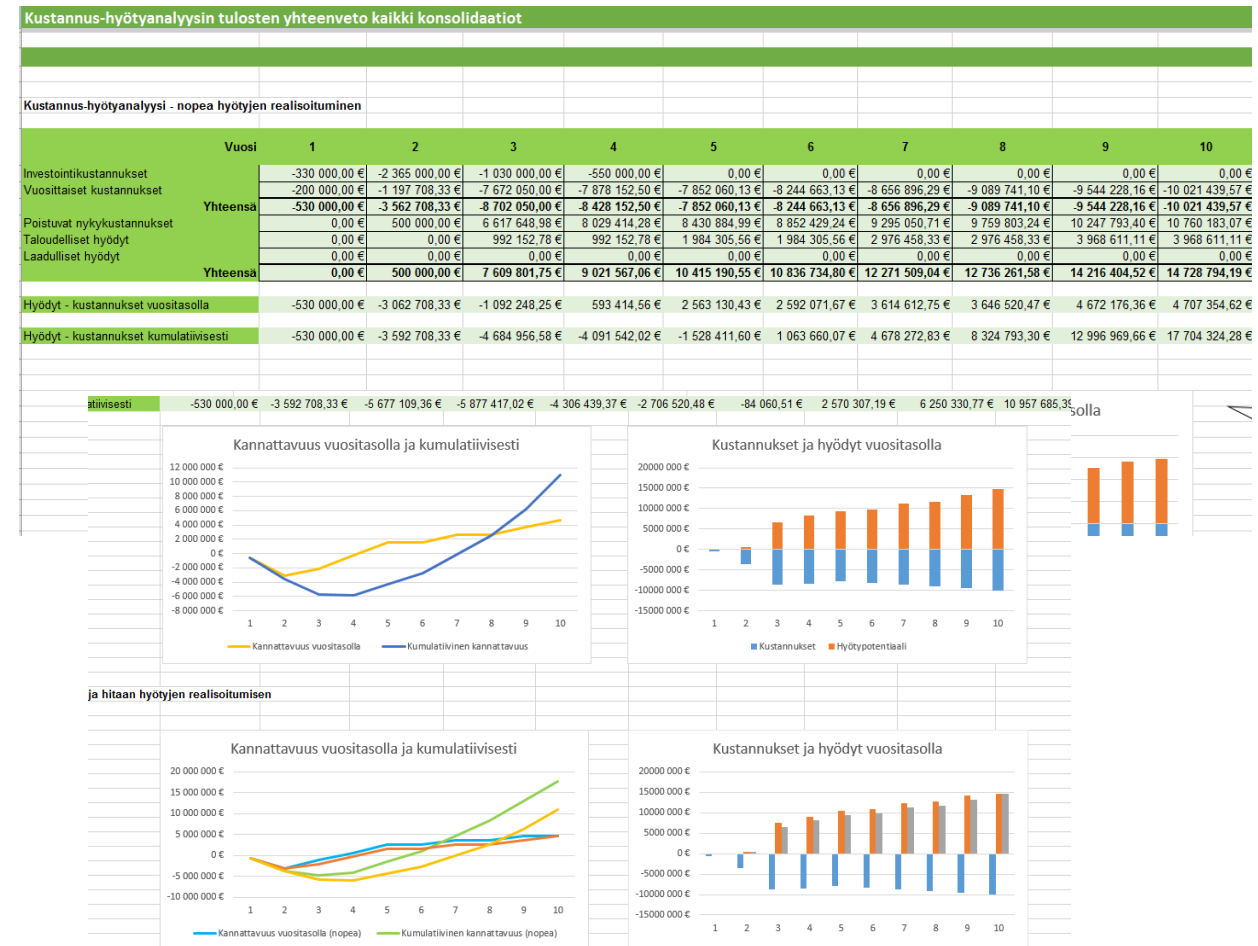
Kustannus-hyötyanalyysin tulosten yhteenveto kaikki konsolidaatiot

Kustannus-hyötyanalyysi - nopea hyötyjen realisoituminen

| Vuosi | 1 | 2 | 3 | 4 | 5 | 6 | 7 | 8 | 9 | 10 |
|---|---|---|---|---|---|---|---|---|---|---|
| Investointikustannukset | -330 000,00 € | -2 365 000,00 € | -1 030 000,00 € | -550 000,00 € | 0,00 € | 0,00 € | 0,00 € | 0,00 € | 0,00 € | 0,00 € |
| Vuosittaiset kustannukset | -200 000,00 € | -1 197 708,33 € | -7 672 050,00 € | -7 878 152,50 € | -7 852 060,13 € | -8 244 663,13 € | -8 656 896,29 € | -9 089 741,10 € | -9 544 228,16 € | -10 021 439,57 € |
| Yhteensä | -530 000,00 € | -3 562 708,33 € | -8 702 050,00 € | -8 428 152,50 € | -7 852 060,13 € | -8 244 663,13 € | -8 656 896,29 € | -9 089 741,10 € | -9 544 228,16 € | -10 021 439,57 € |
| Poistuvat nykykustannukset | 0,00 € | 500 000,00 € | 6 617 648,98 € | 8 029 414,28 € | 8 430 884,99 € | 8 852 429,24 € | 9 295 050,71 € | 9 759 803,24 € | 10 247 793,40 € | 10 760 183,07 € |
| Taloudelliset hyödyt | 0,00 € | 0,00 € | 992 152,78 € | 992 152,78 € | 1 984 305,56 € | 1 984 305,56 € | 2 976 458,33 € | 2 976 458,33 € | 3 968 611,11 € | 3 968 611,11 € |
| Laadulliset hyödyt | 0,00 € | 0,00 € | 0,00 € | 0,00 € | 0,00 € | 0,00 € | 0,00 € | 0,00 € | 0,00 € | 0,00 € |
| Yhteensä | 0,00 € | 500 000,00 € | 7 609 801,75 € | 9 021 567,06 € | 10 415 190,55 € | 10 836 734,80 € | 12 271 509,04 € | 12 736 261,58 € | 14 216 404,52 € | 14 728 794,19 € |
| Hyödyt - kustannukset vuositasolla | -530 000,00 € | -3 062 708,33 € | -1 092 248,25 € | 593 414,56 € | 2 563 130,43 € | 2 592 071,67 € | 3 614 612,75 € | 3 646 520,47 € | 4 672 176,36 € | 4 707 354,62 € |
| Hyödyt - kustannukset kumulatiivisesti | -530 000,00 € | -3 592 708,33 € | -4 684 956,58 € | -4 091 542,02 € | -1 528 411,60 € | 1 063 660,07 € | 4 678 272,83 € | 8 324 793,30 € | 12 996 969,66 € | 17 704 324,28 € |

atiivisesti -530 000,00 € -3 592 708,33 € -5 677 109,36 € -5 877 417,02 € -4 306 439,37 € -2 706 520,48 € -84 060,51 € 2 570 307,19 € 6 250 330,77 € 10 957 685,3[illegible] solla

Kannattavuus vuositasolla ja kumulatiivisesti
12 000 000 € 10 000 000 € 8 000 000 € 6 000 000 € 4 000 000 € 2 000 000 € 0 € -2 000 000 € -4 000 000 € -6 000 000 € -8 000 000 €
1 2 3 4 5 6 7 8 9 10
Kannattavuus vuositasolla Kumulatiivinen kannattavuus

Kustannukset ja hyödyt vuositasolla
20000 000 € 15000 000 € 10000 000 € 5000 000 € 0 € -5000 000 € -10000 000 € -15000 000 €
1 2 3 4 5 6 7 8 9 10
Kustannukset Hyötypotentiaali

ja hitaan hyötyjen realisoitumisen

Kannattavuus vuositasolla ja kumulatiivisesti
20 000 000 € 15 000 000 € 10 000 000 € 5 000 000 € 0 € -5 000 000 € -10 000 000 €
1 2 3 4 5 6 7 8 9 10
Kannattavuus vuositasolla (nopea) Kumulatiivinen kannattavuus (nopea)

Kustannukset ja hyödyt vuositasolla
20000 000 € 15000 000 € 10000 000 € 5000 000 € 0 € -5000 000 € -10000 000 € -15000 000 €
1 2 3 4 5 6 7 8 9 10